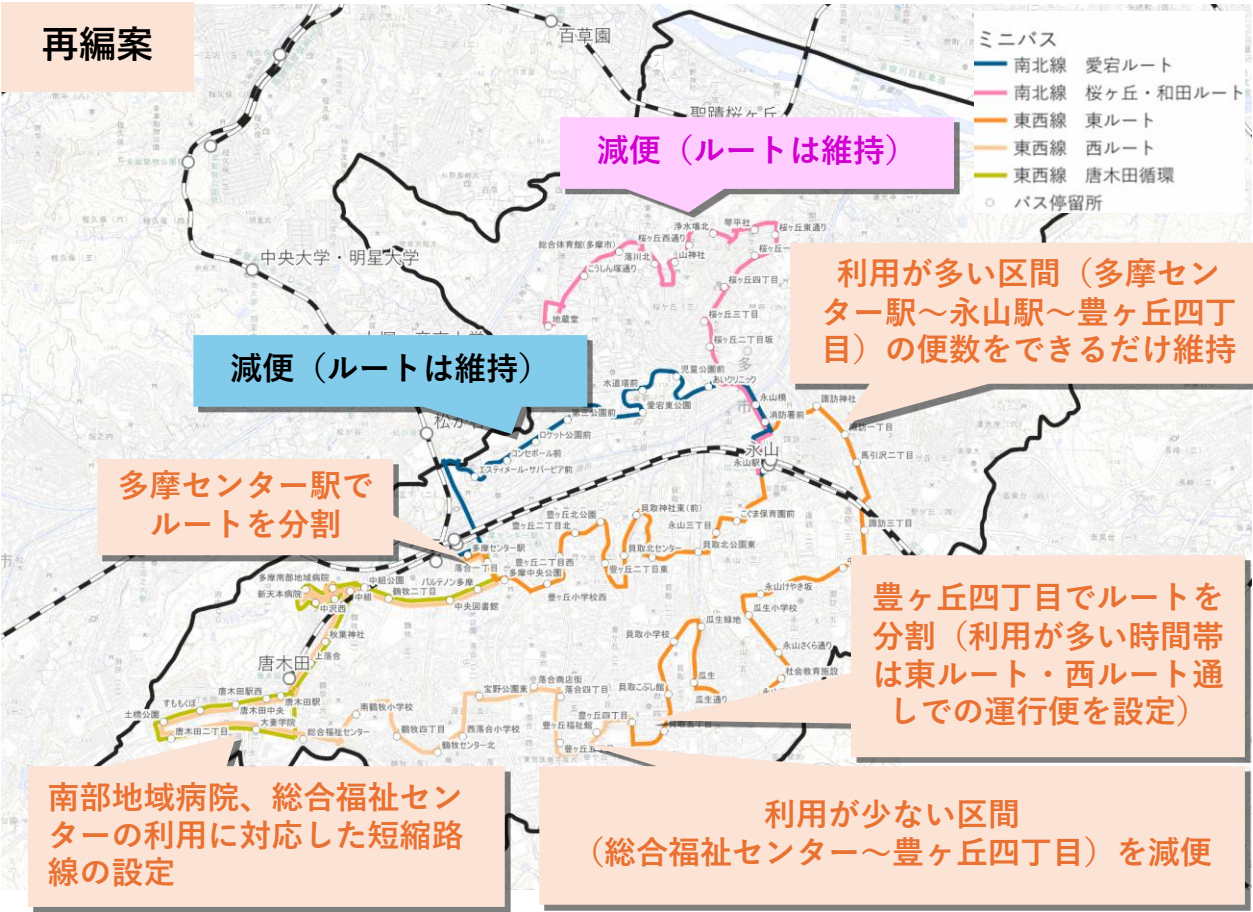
再編案

ミニバス
南北線　愛宕ルート
南北線　桜ヶ丘・和田ルート
東西線　東ルート
東西線　西ルート
東西線　唐木田循環
バス停留所

百草園
聖蹟桜ヶ丘
中央大学・明星大学
松が谷
永山
唐木田

減便（ルートは維持）

利用が多い区間（多摩センター駅〜永山駅〜豊ヶ丘四丁目）の便数をできるだけ維持

減便（ルートは維持）

多摩センター駅でルートを分割

豊ヶ丘四丁目でルートを分割（利用が多い時間帯は東ルート・西ルート通しでの運行便を設定）

南部地域病院、総合福祉センターの利用に対応した短縮路線の設定

利用が少ない区間
（総合福祉センター〜豊ヶ丘四丁目）を減便

浄水場北
聖平社
桜ヶ丘東通り
総合体育館(多摩市)
桜ヶ丘西通り
落川北
三山神社
こうしん塚通り
桜ヶ丘四丁目
桜ヶ丘三丁目
桜ヶ丘二丁目坂
地蔵堂
児童公園前
あいクリニック
水道塔前
愛宕東公園
永山橋
消防署前
諏訪神社
諏訪一丁目
馬引沢二丁目
諏訪三丁目
ロケット公園前
コンセボール前
エスティメール・サパービ前
永山駅
貝取神社東(前)
豊ヶ丘北公園
ここま保育園前
豊ヶ丘二丁目北
永山三丁目
貝取北センター
貝取北公園東
多摩センター駅
落合一丁目
豊ヶ丘二丁目西
多摩中央公園
豊ヶ丘二丁目東
豊ヶ丘小学校西
永山けやき坂
瓜生小学校
瓜生緑地
永山さくら通り
社会教育施設
瓜生
瓜生通り
貝取小学校
貝取こぶし館
多摩南部地域病院
新天本病院
中組公園
パルテノン多摩
中組
鶴牧二丁目
中央図書館
中沢西
秋葉神社
上落合
落合商店街
落合四丁目
宝野公園東
豊ヶ丘四丁目
豊ヶ丘五丁目
豊ヶ丘稲荷
西落合小学校
すもくぼ
唐木田駅西
唐木田駅
唐木田中央
大妻学院
土橋公園
唐木田二丁目
南鶴牧小学校
鶴牧四丁目
総合福祉センター
鶴牧センター北